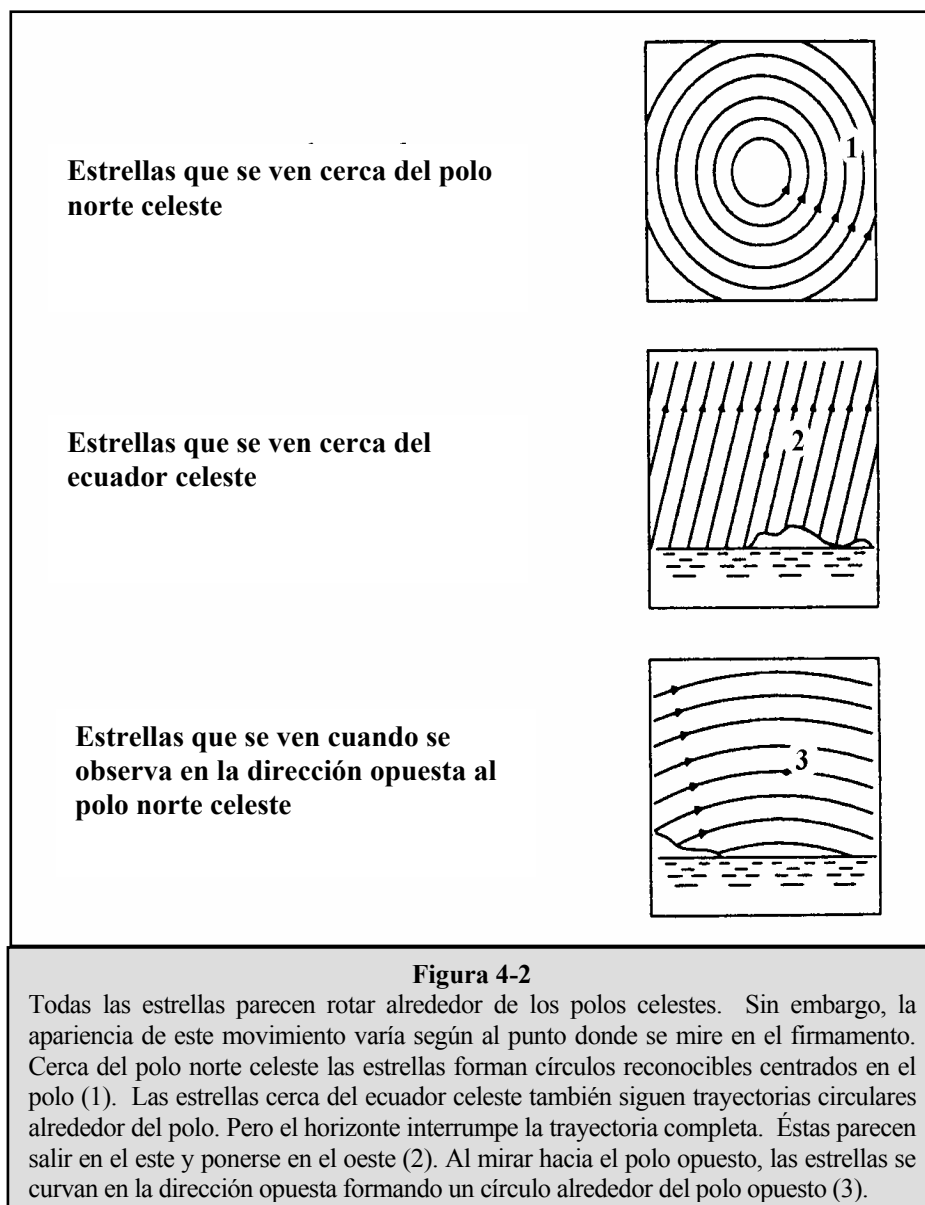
Estrellas que se ven cerca del polo norte celeste

1

Estrellas que se ven cerca del ecuador celeste

2

Estrellas que se ven cuando se observa en la dirección opuesta al polo norte celeste

3

Figura 4-2

Todas las estrellas parecen rotar alrededor de los polos celestes. Sin embargo, la apariencia de este movimiento varía según al punto donde se mire en el firmamento. Cerca del polo norte celeste las estrellas forman círculos reconocibles centrados en el polo (1). Las estrellas cerca del ecuador celeste también siguen trayectorias circulares alrededor del polo. Pero el horizonte interrumpe la trayectoria completa. Éstas parecen salir en el este y ponerse en el oeste (2). Al mirar hacia el polo opuesto, las estrellas se curvan en la dirección opuesta formando un círculo alrededor del polo opuesto (3).